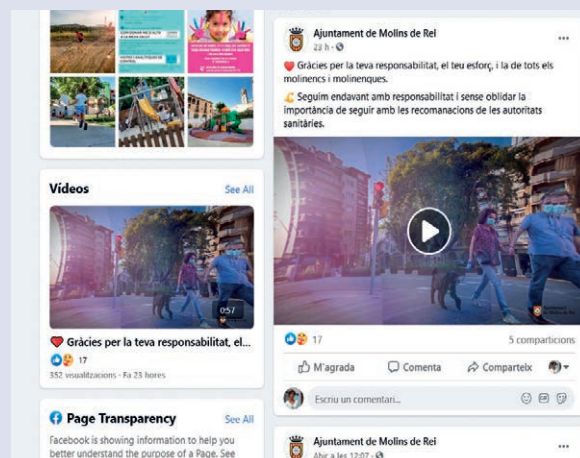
Vídeos
See All
0:57
❤ Gràcies per la teva responsabilitat, el...
17
352 visualitzacions · Fa 23 hores

Page Transparency
See All
Facebook is showing information to help you better understand the purpose of a Page. See

Ajuntament de Molins de Rei
23 h ·
...
❤ Gràcies per la teva responsabilitat, el teu esforç, i la de tots els molinencs i molinenques.
💪 Seguim endavant amb responsabilitat i sense oblidar la importància de seguir amb les recomanacions de les autoritats sanitàries.
17
5 comparticions
M'agrada
Comenta
Comparteix
Escriu un comentari...

Ajuntament de Molins de Rei
Ahir a les 12:07 ·
...